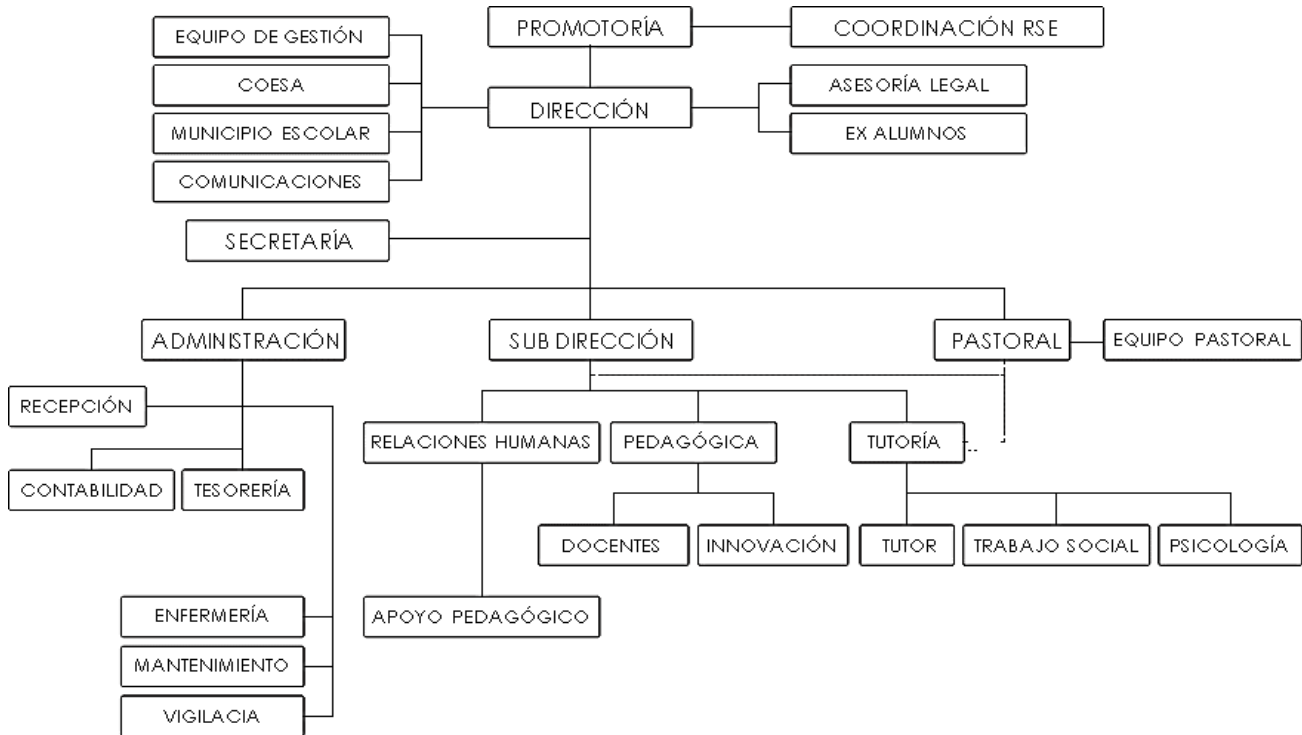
PROMOTORÍA

COORDINACIÓN RSE

EQUIPO DE GESTIÓN

COESA

MUNICIPIO ESCOLAR

COMUNICACIONES

DIRECCIÓN

ASESORÍA LEGAL

EX ALUMNOS

SECRETARÍA

ADMINISTRACIÓN

SUB DIRECCIÓN

PASTORAL

EQUIPO PASTORAL

RECEPCIÓN

CONTABILIDAD

TESORERÍA

ENFERMERÍA

MANTENIMIENTO

VIGILACIA

RELACIONES HUMANAS

APOYO PEDAGÓGICO

PEDAGÓGICA

DOCENTES

INNOVACIÓN

TUTORÍA

TUTOR

TRABAJO SOCIAL

PSICOLOGÍA